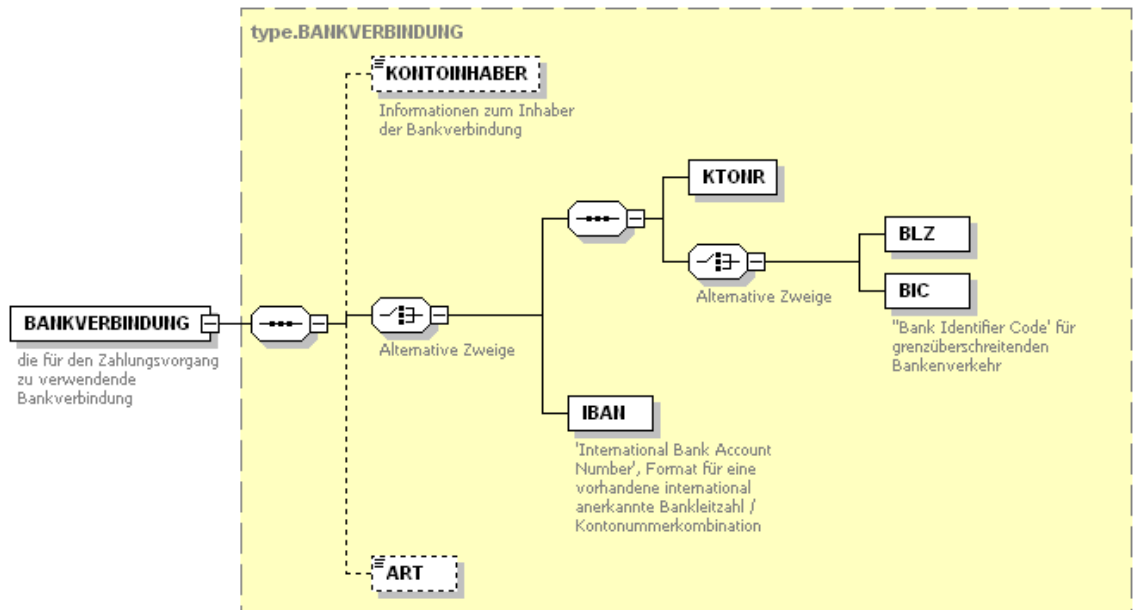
type.BANKVERBINDUNG

KONTOINHABER

Informationen zum Inhaber der Bankverbindung

KTONR

BLZ

Alternative Zweige

BIC

"Bank Identifier Code' für grenzüberschreitenden Bankenverkehr

BANKVERBINDUNG

die für den Zahlungsvorgang zu verwendende Bankverbindung

Alternative Zweige

IBAN

'International Bank Account Number', Format für eine vorhandene international anerkannte Bankleitzahl / Kontonummerkombination

ART